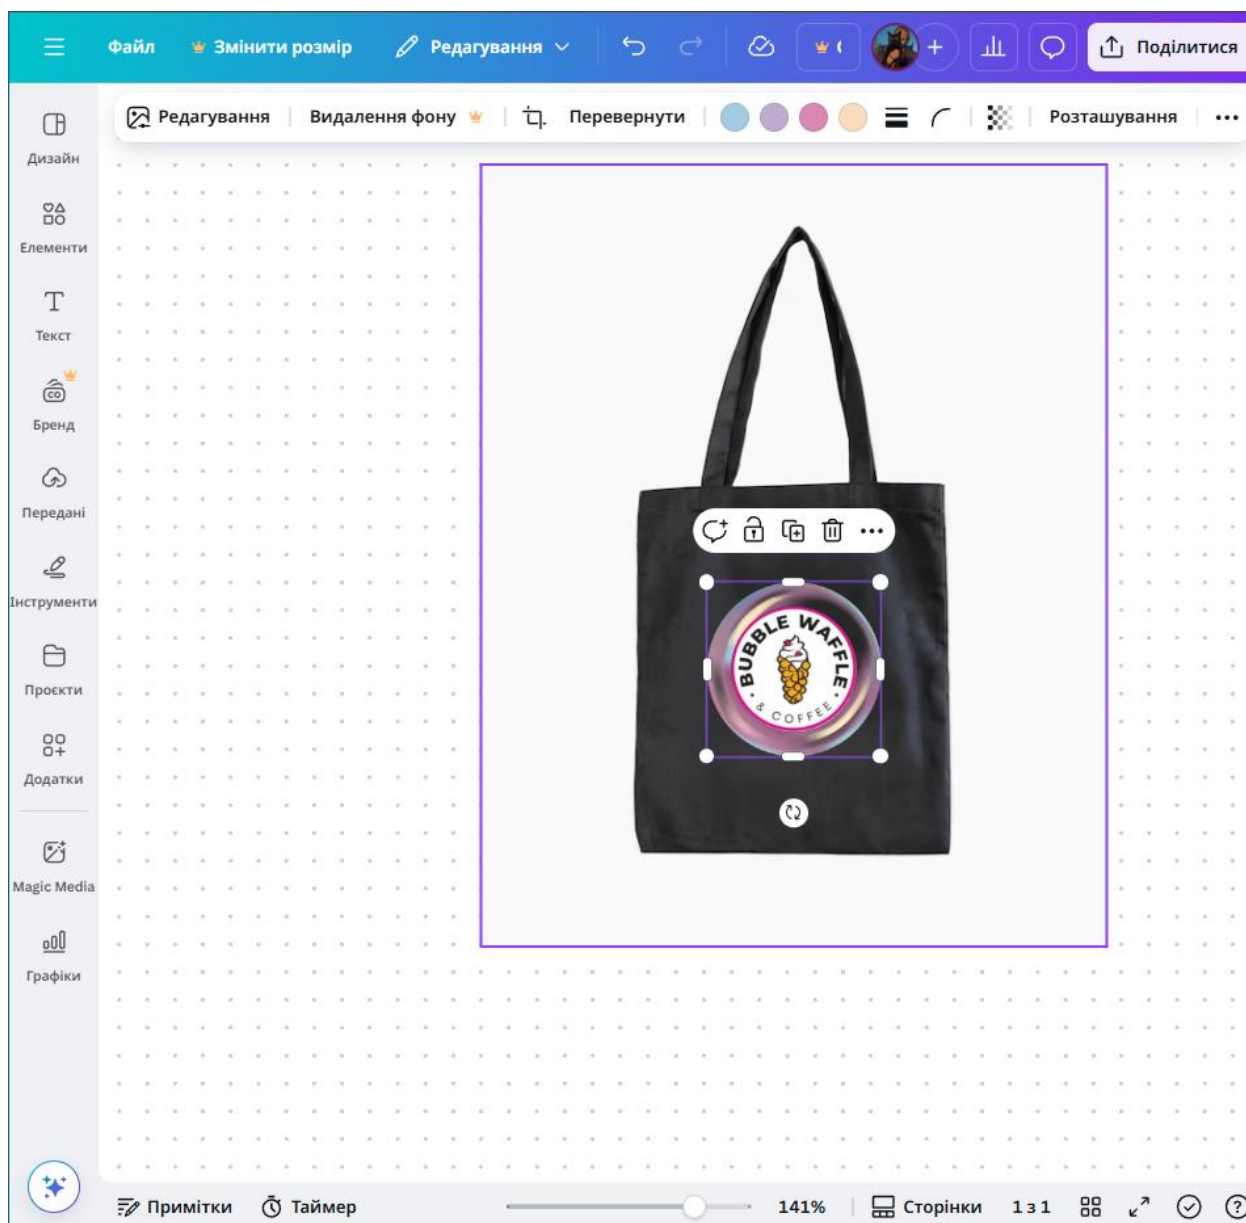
Файл
Змінити розмір
Редагування
Поділитися

Редагування | Видалення фону | Перевернути | Розташування

Дизайн
Елементи
Текст
Бренд
Передані
Інструменти
Проєкти
Додатки
Magic Media
Графіки

BUBBLE WAFFLE
& COFFEE

Примітки
Таймер
141%
Сторінки
1 з 1